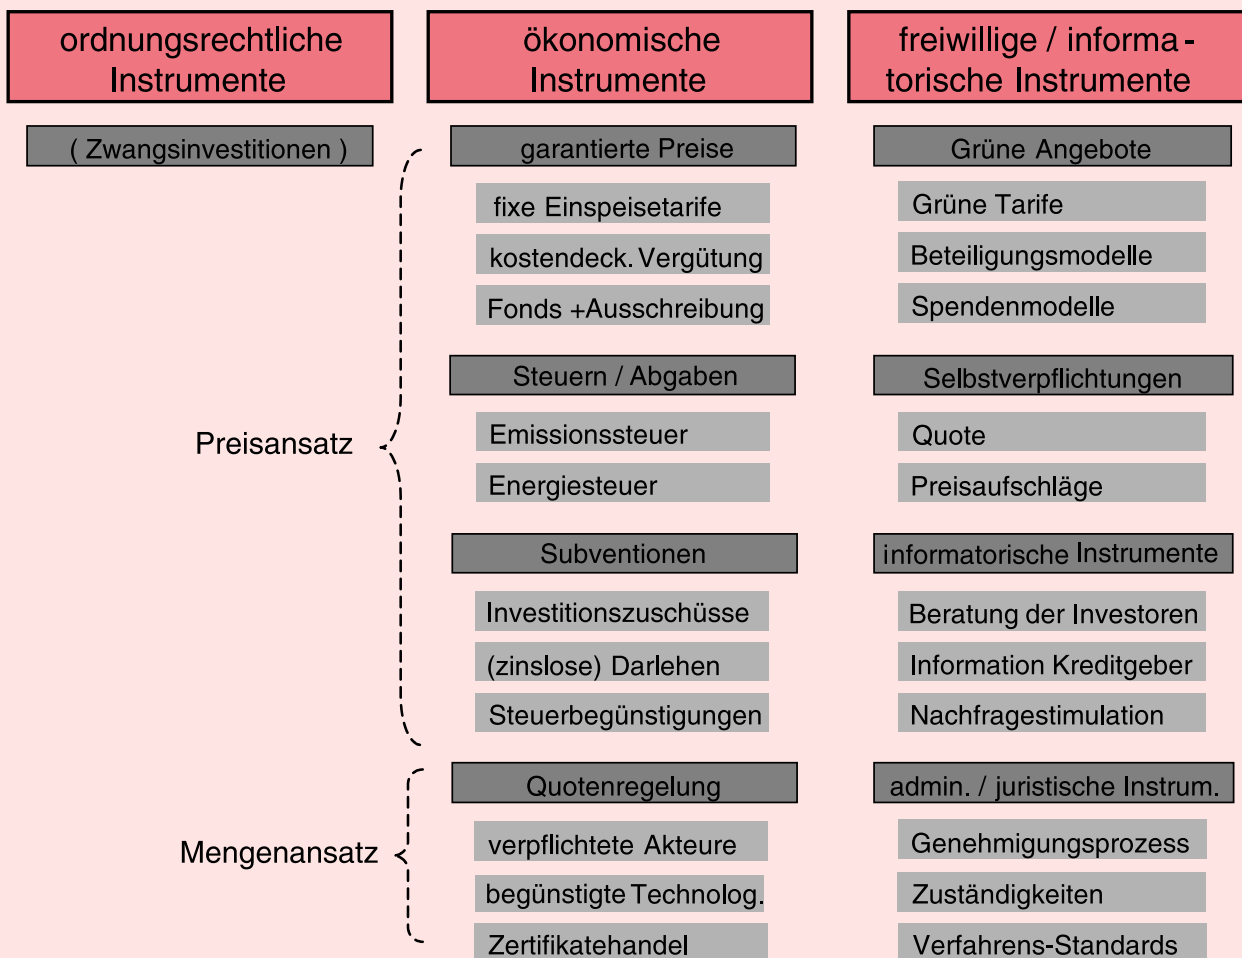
ordnungsrechtliche Instrumente

ökonomische Instrumente

freiwillige / informatorische Instrumente

( Zwangsinvestitionen )

Preisansatz

Mengenansatz

garantierte Preise

fixe Einspeisetarife

kostendeck. Vergütung

Fonds +Ausschreibung

Steuern / Abgaben

Emissionssteuer

Energiesteuer

Subventionen

Investitionszuschüsse

(zinslose) Darlehen

Steuerbegünstigungen

Quotenregelung

verpflichtete Akteure

begünstigte Technolog.

Zertifikatehandel

Grüne Angebote

Grüne Tarife

Beteiligungsmodelle

Spendenmodelle

Selbstverpflichtungen

Quote

Preisaufschläge

informatorische Instrumente

Beratung der Investoren

Information Kreditgeber

Nachfragestimulation

admin. / juristische Instrum.

Genehmigungsprozess

Zuständigkeiten

Verfahrens-Standards